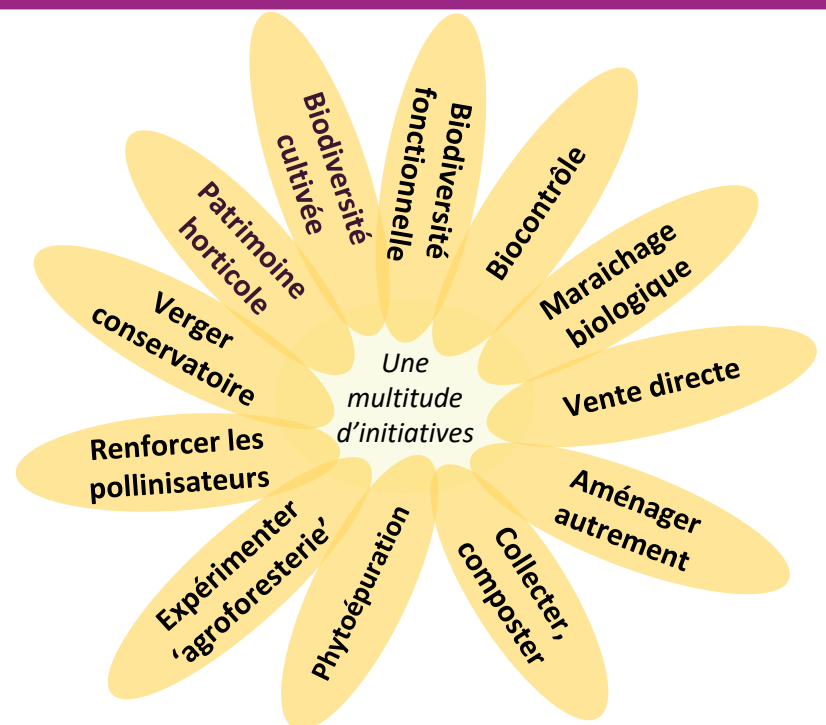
Une multitude d'initiatives

Biodiversité cultivée

Biodiversité fonctionnelle

Biocontrôle

Maraichage biologique

Vente directe

Aménager autrement

Collecter, composter

Phytoépuration

Expérimenter 'agroforesterie'

Renforcer les pollinisateurs

Verger conservatoire

Patrimoine horticole